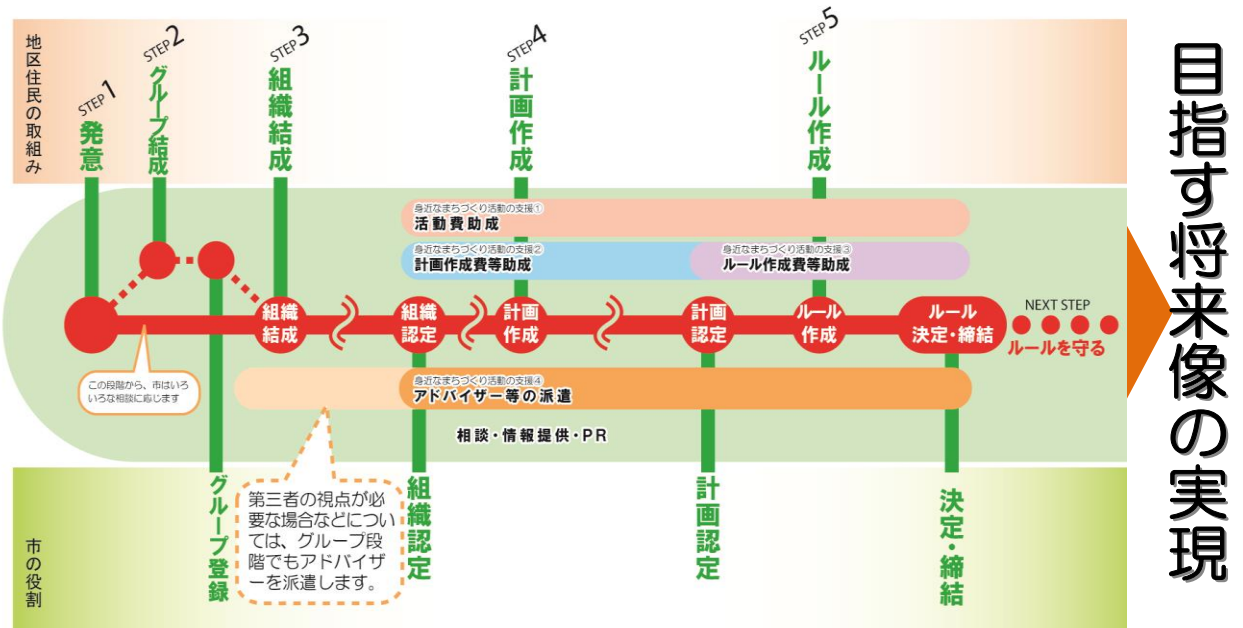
地区住民の取組み

STEP 1
発意

STEP 2
グループ結成

STEP 3
組織結成

STEP 4
計画作成

STEP 5
ルール作成

身近なまちづくり活動の支援①
活動費助成

身近なまちづくり活動の支援②
計画作成費等助成

身近なまちづくり活動の支援③
ルール作成費等助成

組織結成

組織認定

計画作成

計画認定

ルール作成

ルール決定・締結

NEXT STEP

ルールを守る

この段階から、市はいろいろな相談に応じます

身近なまちづくり活動の支援④
アドバイザー等の派遣

相談・情報提供・PR

第三者の視点が必要な場合などについては、グループ段階でもアドバイザーを派遣します。

市の役割

グループ登録

組織認定

計画認定

決定・締結

目指す将来像の実現